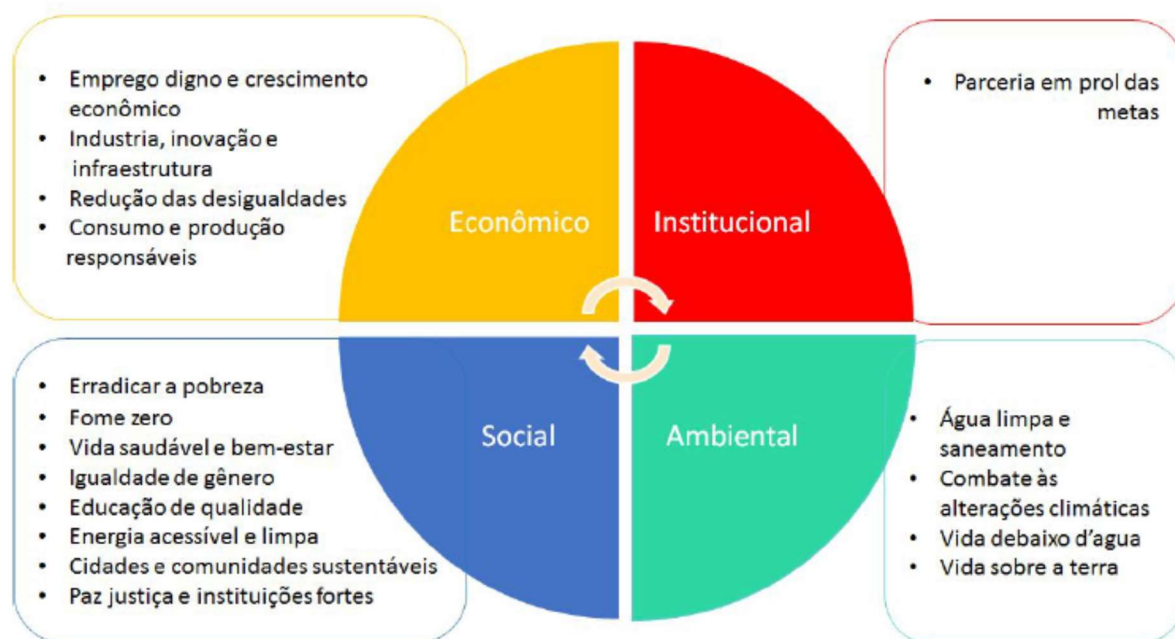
- Emprego digno e crescimento econômico
- Industria, inovação e infraestrutura
- Redução das desigualdades
- Consumo e produção responsáveis

Econômico

Institucional

- Parceria em prol das metas

- Erradicar a pobreza
- Fome zero
- Vida saudável e bem-estar
- Igualdade de gênero
- Educação de qualidade
- Energia acessível e limpa
- Cidades e comunidades sustentáveis
- Paz justiça e instituições fortes

Social

Ambiental

- Água limpa e saneamento
- Combate às alterações climáticas
- Vida debaixo d'agua
- Vida sobre a terra